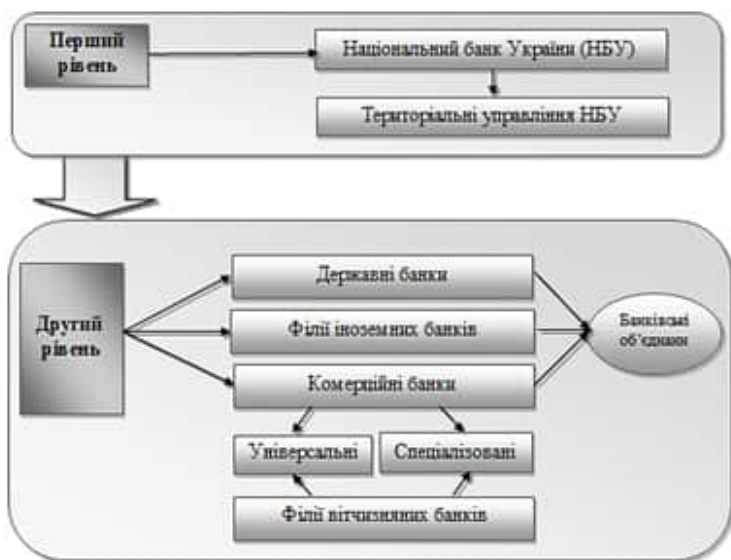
Перший рівень

Національний банк України (НБУ)

Територіальні управління НБУ

Другий рівень

Державні банки

Філії іноземних банків

Комерційні банки

Банківські об'єднання

Універсальні

Спеціалізовані

Філії вітчизняних банків